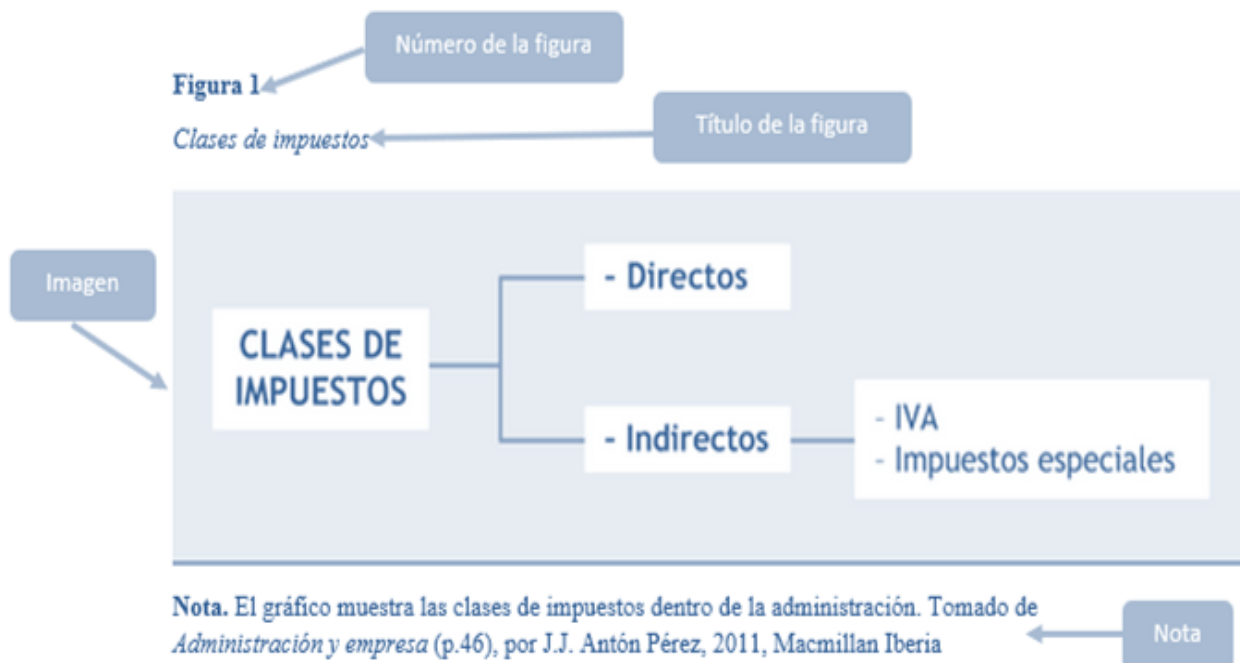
Número de la figura

Figura 1

Clases de impuestos

Título de la figura

Imagen

CLASES DE IMPUESTOS

- Directos

- Indirectos

- IVA
- Impuestos especiales

Nota. El gráfico muestra las clases de impuestos dentro de la administración. Tomado de *Administración y empresa* (p.46), por J.J. Antón Pérez, 2011, Macmillan Iberia

Nota